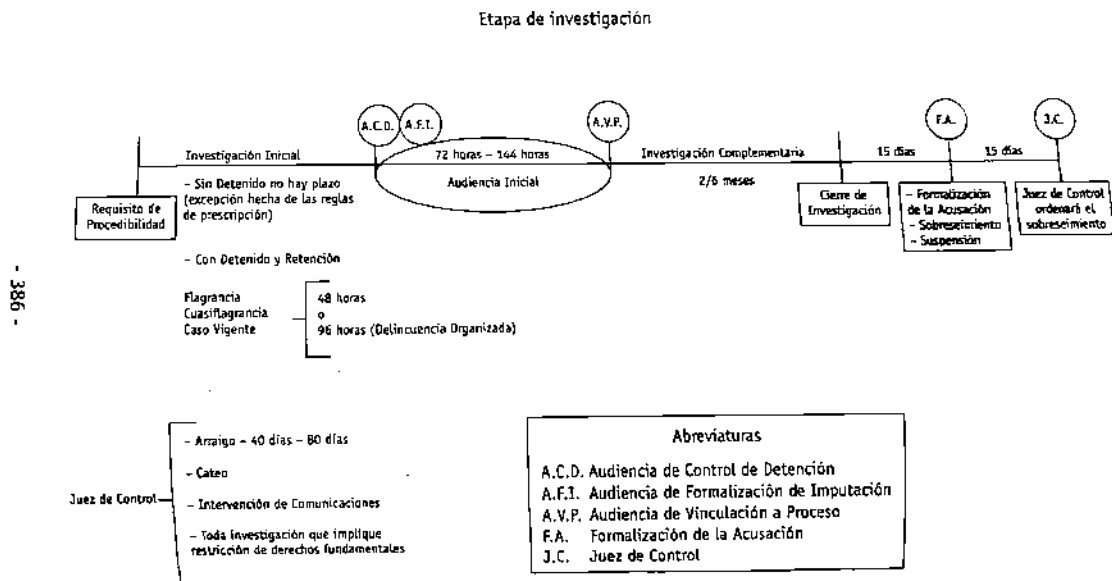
Etapa de investigación

A.C.D. A.F.I. A.V.P. F.A. J.C.

Investigación Inicial

72 horas – 144 horas

Audiencia Inicial

Investigación Complementaria

2/6 meses

15 días

15 días

Requisito de Procedibilidad

– Sin Detenido no hay plazo (excepción hecha de las reglas de prescripción)

Cierre de Investigación

– Formalización de la Acusación
– Sobreseimiento
– Suspensión

Juez de Control ordenará el sobreseimiento

– Con Detenido y Retención

Flagrancia
Cuasiflagrancia
Caso Vigente

48 horas
o
96 horas (Delincuencia Organizada)

- 386 -

Juez de Control

– Arraigo – 40 días – 80 días

– Cateo

– Intervención de Comunicaciones

– Toda investigación que implique restricción de derechos fundamentales

Abreviaturas

A.C.D. Audiencia de Control de Detención
A.F.I. Audiencia de Formalización de Imputación
A.V.P. Audiencia de Vinculación a Proceso
F.A. Formalización de la Acusación
J.C. Juez de Control